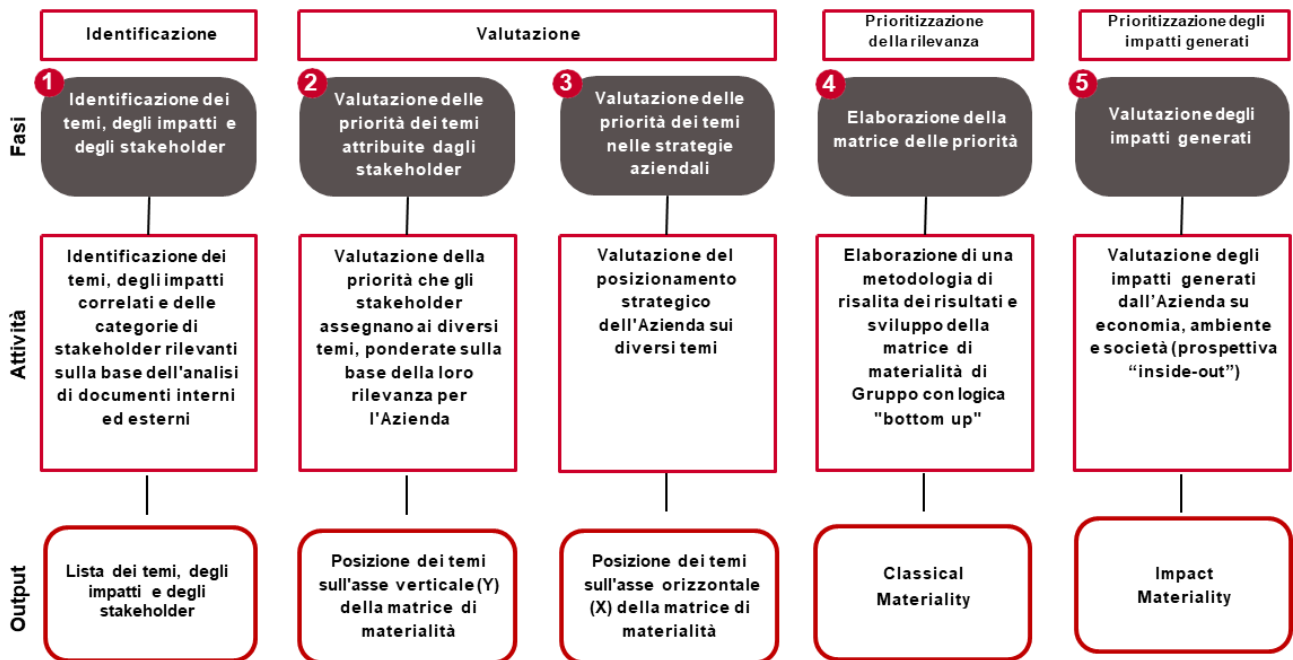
| | Identificazione | Valutazione | | Prioritizzazione della rilevanza | Prioritizzazione degli impatti generati |
|---|---|---|---|---|---|
| Fasi | 1 Identificazione dei temi, degli impatti e degli stakeholder | 2 Valutazione delle priorità dei temi attribuite dagli stakeholder | 3 Valutazione delle priorità dei temi nelle strategie aziendali | 4 Elaborazione della matrice delle priorità | 5 Valutazione degli impatti generati |
| Attività | Identificazione dei temi, degli impatti correlati e delle categorie di stakeholder rilevanti sulla base dell'analisi di documenti interni ed esterni | Valutazione della priorità che gli stakeholder assegnano ai diversi temi, ponderate sulla base della loro rilevanza per l'Azienda | Valutazione del posizionamento strategico dell'Azienda sui diversi temi | Elaborazione di una metodologia di risalita dei risultati e sviluppo della matrice di materialità di Gruppo con logica "bottom up" | Valutazione degli impatti generati dall'Azienda su economia, ambiente e società (prospettiva "inside-out") |
| Output | Lista dei temi, degli impatti e degli stakeholder | Posizione dei temi sull'asse verticale (Y) della matrice di materialità | Posizione dei temi sull'asse orizzontale (X) della matrice di materialità | Classical Materiality | Impact Materiality |